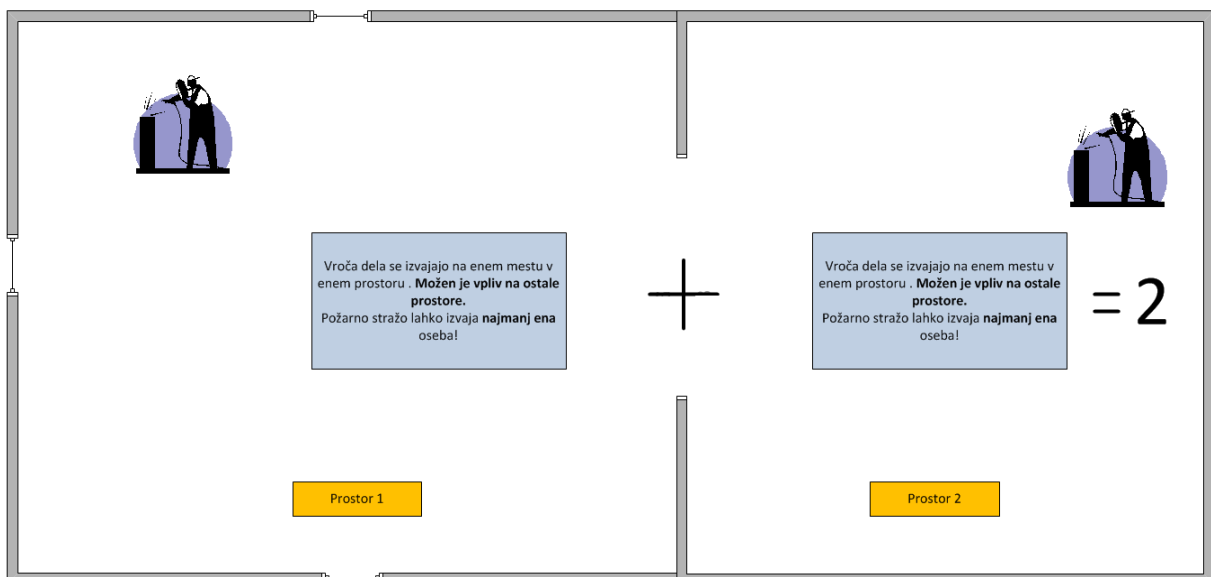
Vroča dela se izvajajo na enem mestu v enem prostoru . **Možen je vpliv na ostale prostore.**
Požarno stražo lahko izvaja **najmanj ena** oseba!

+

Vroča dela se izvajajo na enem mestu v enem prostoru . **Možen je vpliv na ostale prostore.**
Požarno stražo lahko izvaja **najmanj ena** oseba!

= 2

Prostor 1

Prostor 2